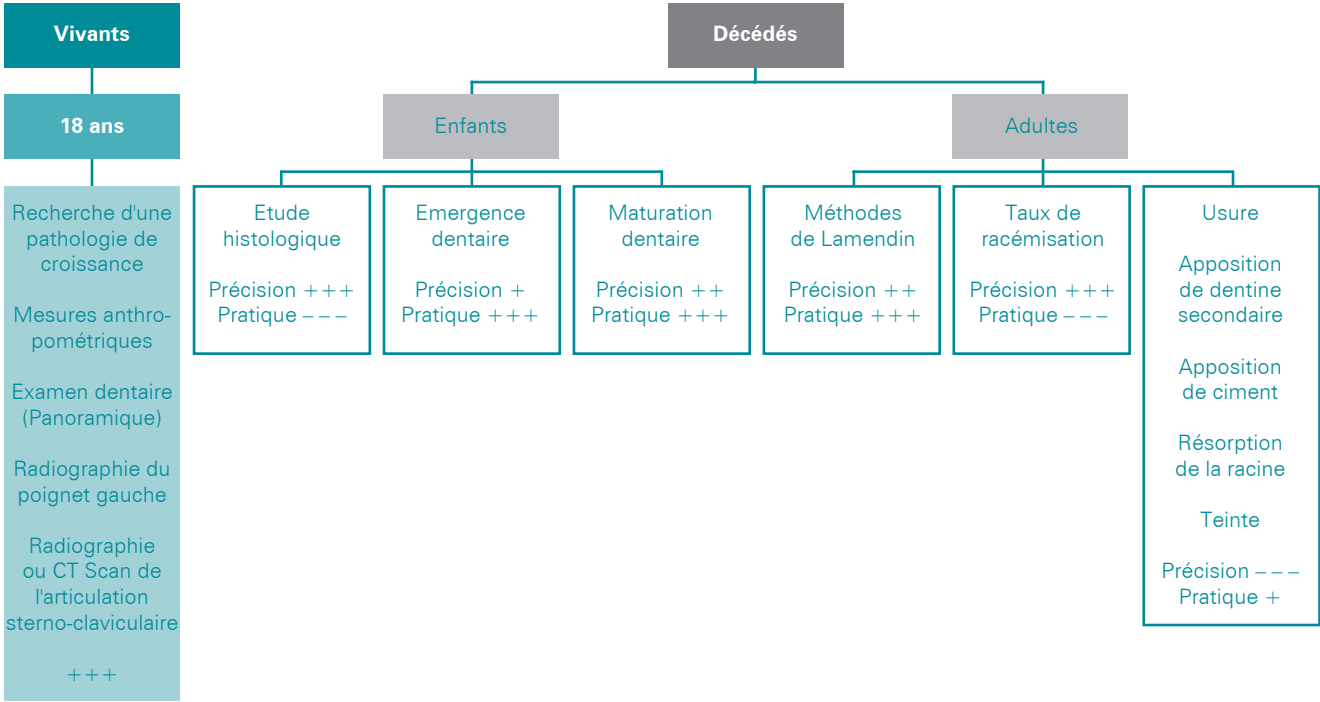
Vivants

18 ans

Recherche d'une pathologie de croissance

Mesures anthropométriques

Examen dentaire (Panoramique)

Radiographie du poignet gauche

Radiographie ou CT Scan de l'articulation sterno-claviculaire

+++

Décédés

Enfants

Adultes

Etude histologique

Précision +++
Pratique – – –

Emergence dentaire

Précision +
Pratique +++

Maturation dentaire

Précision ++
Pratique +++

Méthodes de Lamendin

Précision ++
Pratique +++

Taux de racémisation

Précision +++
Pratique – – –

Usure

Apposition de dentine secondaire

Apposition de ciment

Résorption de la racine

Teinte

Précision – – –
Pratique +